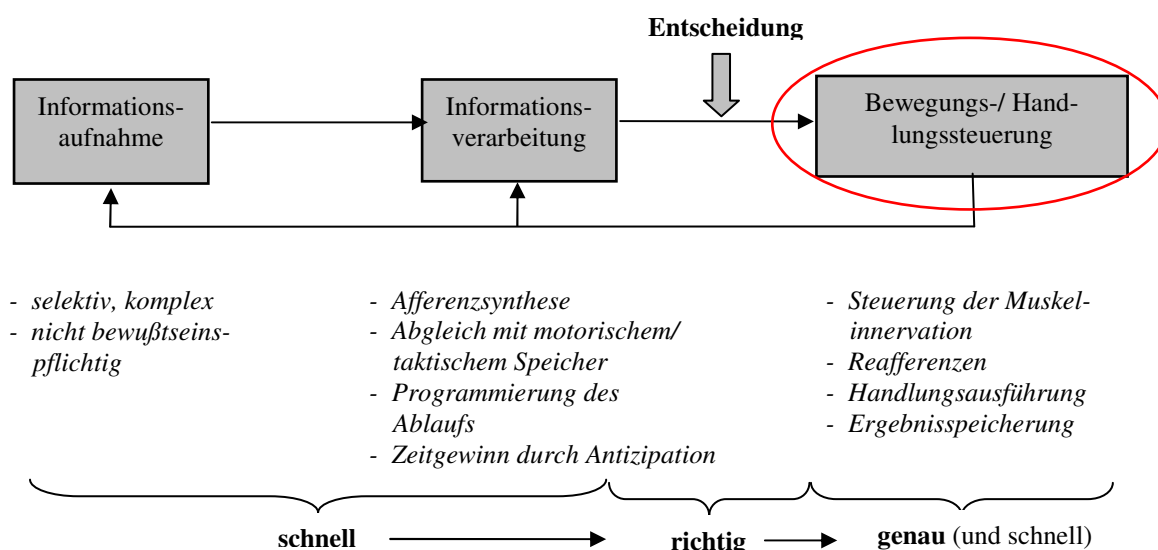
Entscheidung

Informationsaufnahme

Informationsverarbeitung

Bewegungs-/ Handlungssteuerung

- selektiv, komplex
- nicht bewußtseinspflichtig

- Afferenzsynthese
- Abgleich mit motorischem/ taktischem Speicher
- Programmierung des Ablaufs
- Zeitgewinn durch Antizipation

- Steuerung der Muskelinnervation
- Reafferenzen
- Handlungsausführung
- Ergebnisspeicherung

schnell

richtig

genau (und schnell)